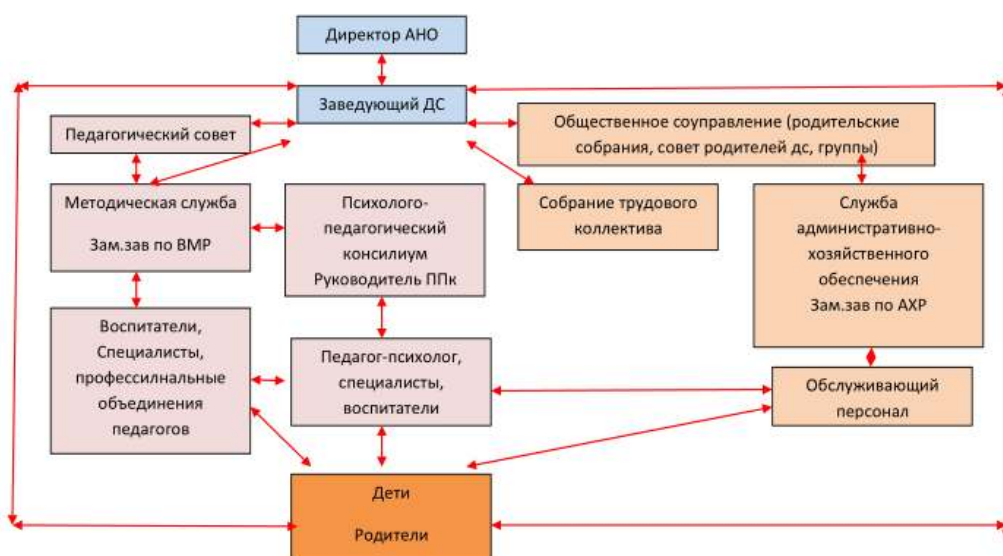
Директор АНО

Заведующий ДС

Педагогический совет

Общественное соуправление (родительские собрания, совет родителей дс, группы)

Методическая служба

Зам.зав по ВМР

Психолого-педагогический консилиум Руководитель ППк

Собрание трудового коллектива

Служба административно-хозяйственного обеспечения

Зам.зав по АХР

Воспитатели, Специалисты, профессилнальные объединения педагогов

Педагог-психолог, специалисты, воспитатели

Обслуживающий персонал

Дети

Родители